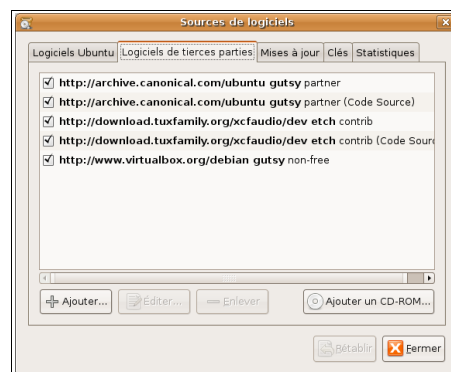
Sources de logiciels

Logiciels Ubuntu | Logiciels de tierces parties | Mises à jour | Clés | Statistiques

http://archive.canonical.com/ubuntu gutsy partner
http://archive.canonical.com/ubuntu gutsy partner (Code Source)
http://download.tuxfamily.org/xcfaudio/dev etch contrib
http://download.tuxfamily.org/xcfaudio/dev etch contrib (Code Sourc
http://www.virtualbox.org/debian gutsy non-free

Ajouter... | Éditer... | Enlever | Ajouter un CD-ROM...

Rétablir | Fermer